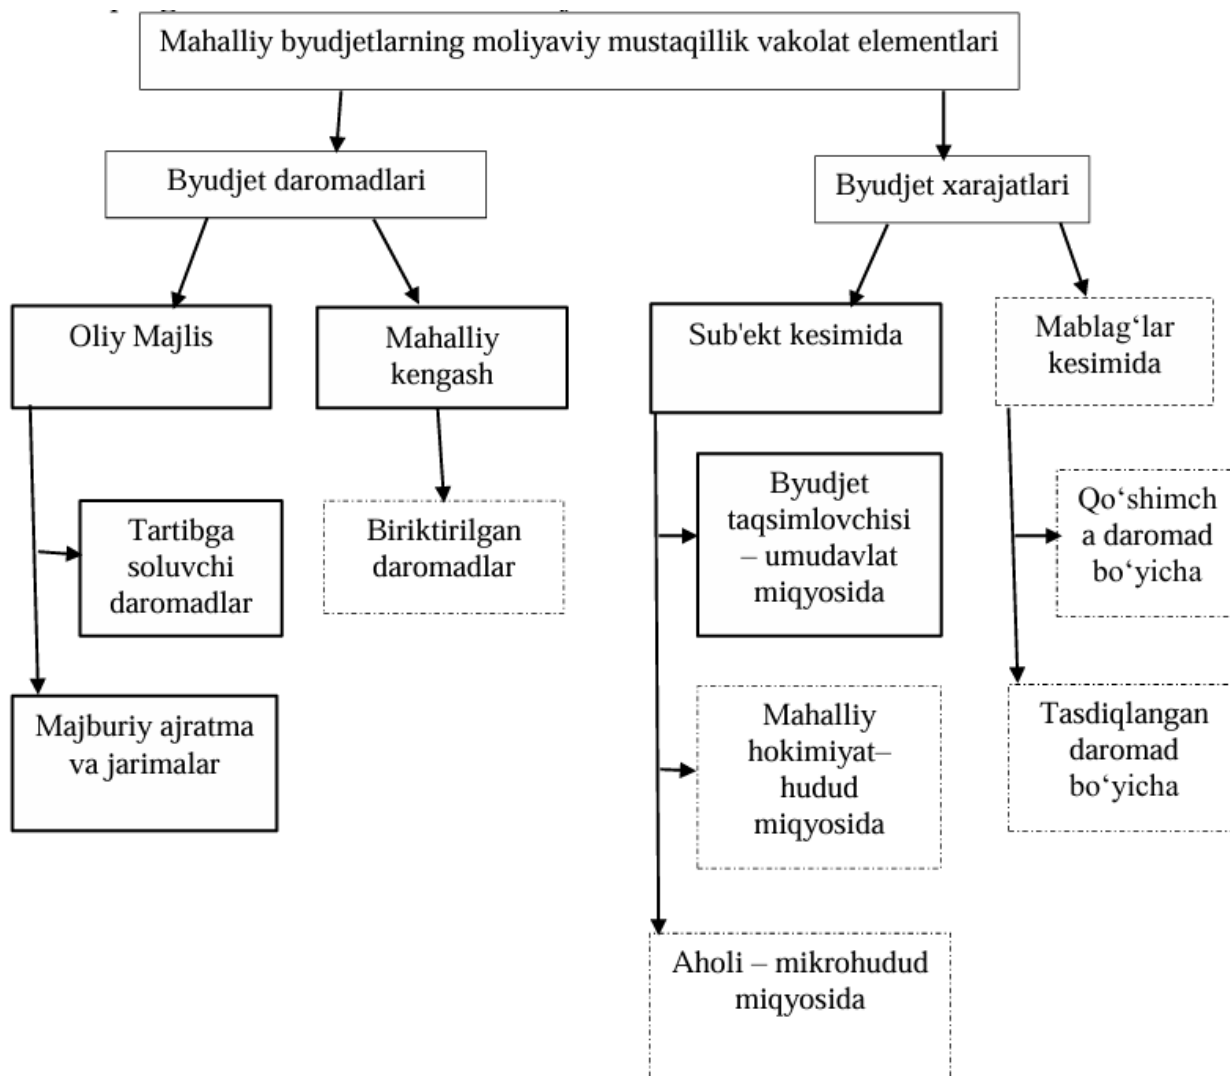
Mahalliy byudjetlarning moliyaviy mustaqillik vakolat elementlari

Byudjet daromadlari

Byudjet xarajatlari

Oliy Majlis

Mahalliy kengash

Sub'ekt kesimida

Mablag‘lar kesimida

Tartibga soluvchi daromadlar

Biriktirilgan daromadlar

Byudjet taqsimlovchisi – umudavlat miqyosida

Qo‘shimch a daromad bo‘yicha

Majburiy ajratma va jarimalar

Mahalliy hokimiyat– hudud miqyosida

Tasdiqlangan daromad bo‘yicha

Aholi – mikrohudud miqyosida